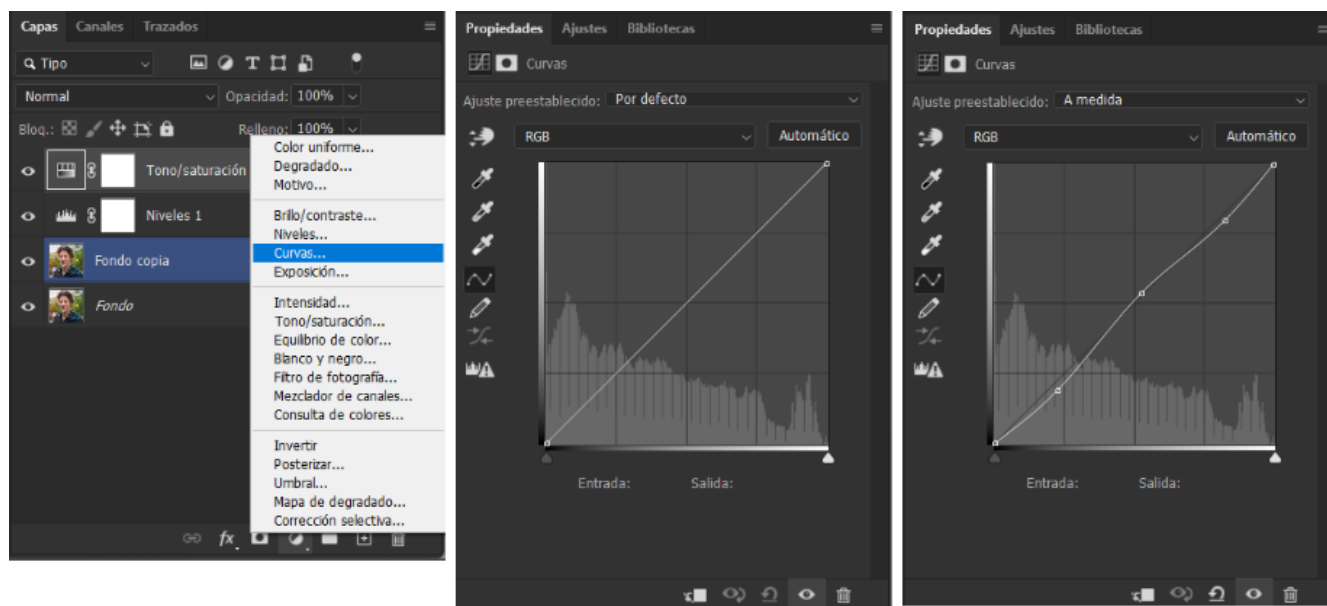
Capas Canales Trazados

Tipo

Normal Opacidad: 100%

Bloq.: Relleno: 100%

Tono/saturación

Niveles 1

Fondo copia

Fondo

Color uniforme...
Degradado...
Motivo...

Brillo/contraste...
Niveles...
Curvas...
Exposición...

Intensidad...
Tono/saturación...
Equilibrio de color...
Blanco y negro...
Filtro de fotografía...
Mezclador de canales...
Consulta de colores...

Invertir
Posterizar...
Umbral...
Mapa de degradado...
Corrección selectiva...

fx

Propiedades Ajustes Bibliotecas

Curvas

Ajuste preestablecido: Por defecto

RGB Automático

Entrada: Salida:

Propiedades Ajustes Bibliotecas

Curvas

Ajuste preestablecido: A medida

RGB Automático

Entrada: Salida: